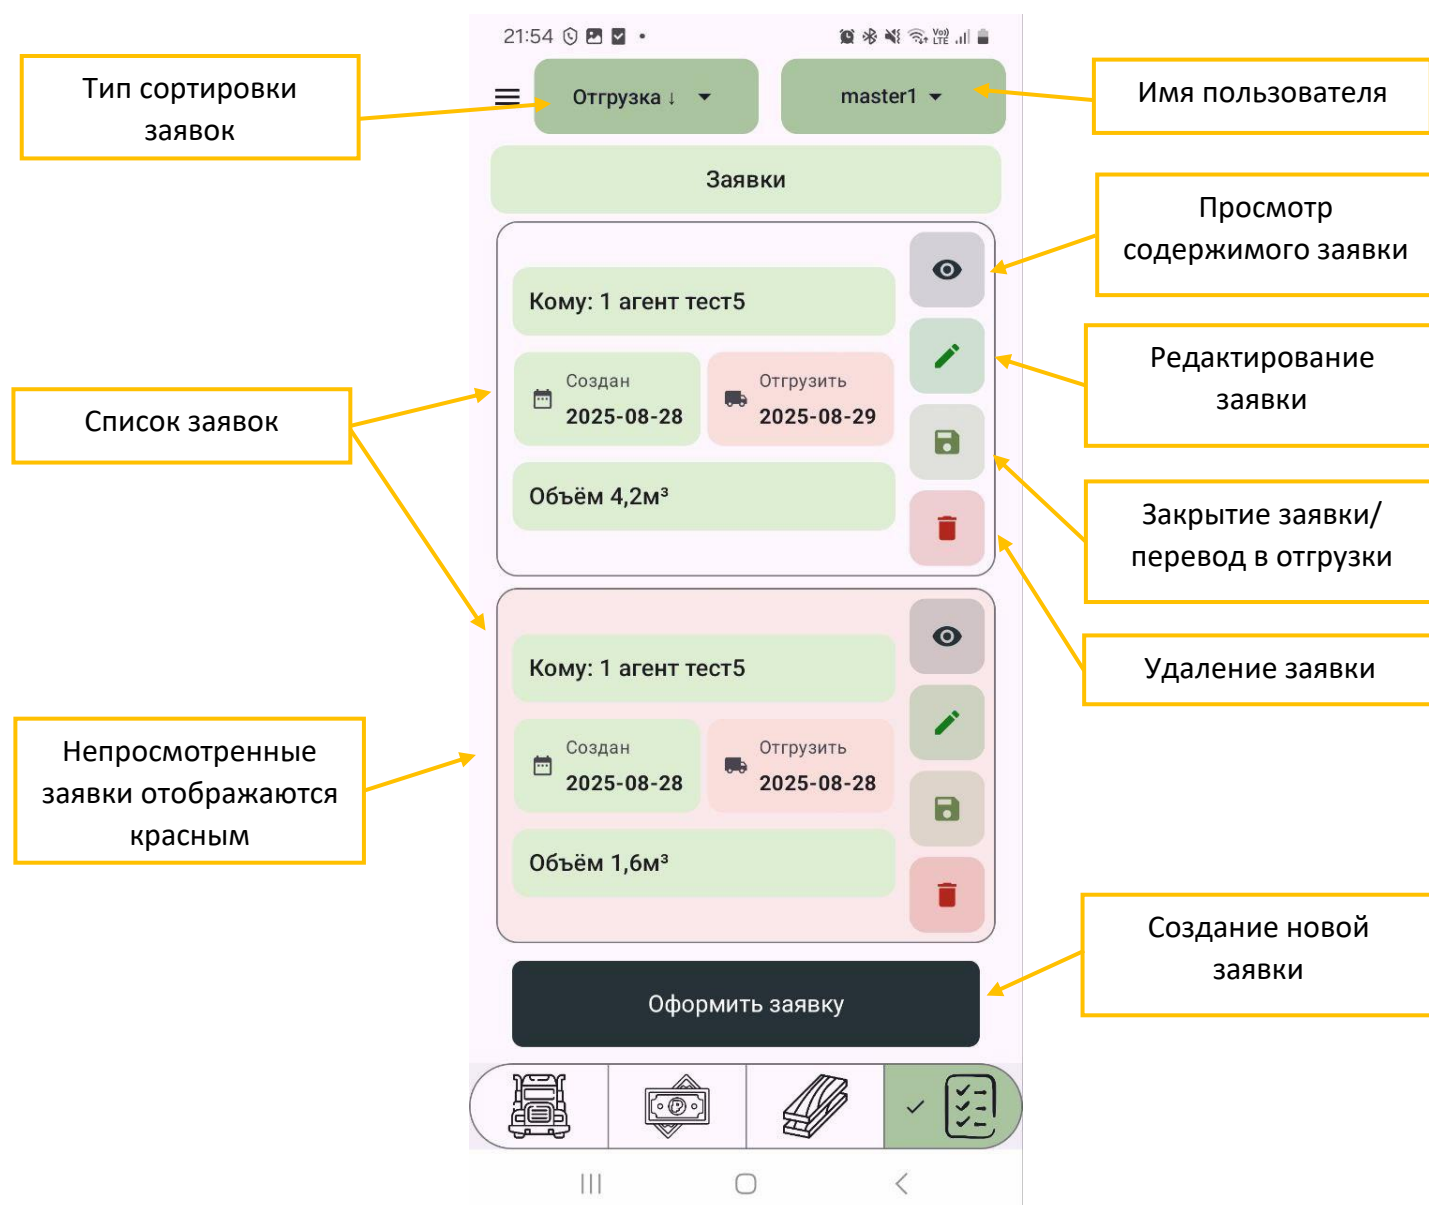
Тип сортировки заявок

21:54

Отгрузка ↓

master1

Имя пользователя

Заявки

Просмотр содержимого заявки

Кому: 1 агент тест5

Редактирование заявки

Список заявок

Создан
2025-08-28

Отгрузить
2025-08-29

Объём 4,2м³

Закрытие заявки/ перевод в отгрузки

Удаление заявки

Кому: 1 агент тест5

Непросмотренные заявки отображаются красным

Создан
2025-08-28

Отгрузить
2025-08-28

Объём 1,6м³

Создание новой заявки

Оформить заявку